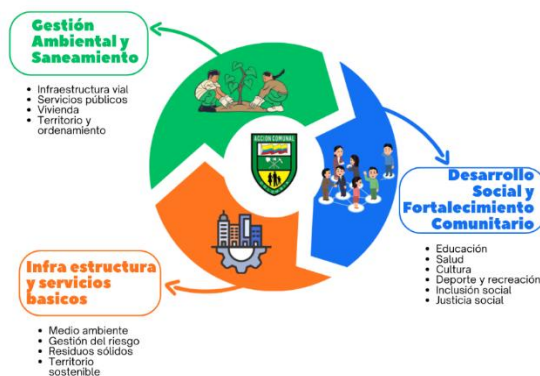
Gestión Ambiental y Saneamiento

- Infraestructura vial
- Servicios públicos
- Vivienda
- Territorio y ordenamiento

ACCION COMUNAL

Desarrollo Social y Fortalecimiento Comunitario

- Educación
- Salud
- Cultura
- Deporte y recreación
- Inclusión social
- Justicia social

Infra estructura y servicios basicos

- Medio ambiente
- Gestión del riesgo
- Residuos sólidos
- Territorio sostenible